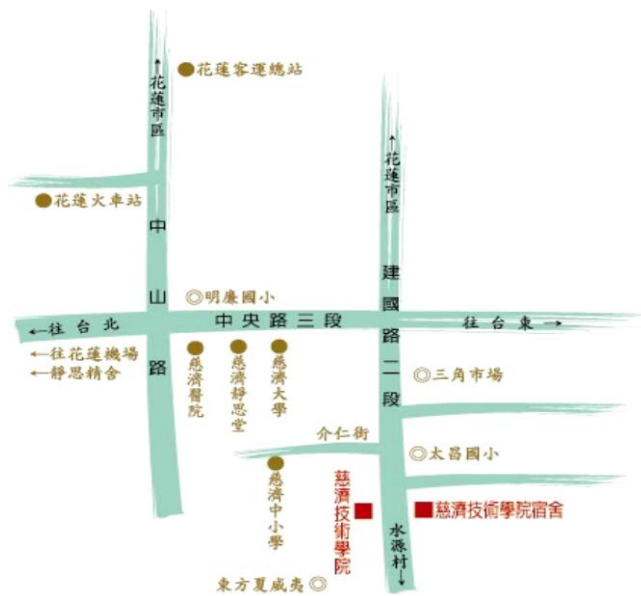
花蓮客運總站

↑花蓮市區

↑花蓮市區

花蓮火車站

中山路

建國路二段

明廉國小

←往台北

中央路三段

往台東→

←往花蓮機場
←靜思精舍

慈濟醫院

慈濟靜思堂

慈濟大學

三角市場

介仁街

太昌國小

慈濟中小學

慈濟技術學院

慈濟技術學院宿舍

水源村↓

東方夏威夷